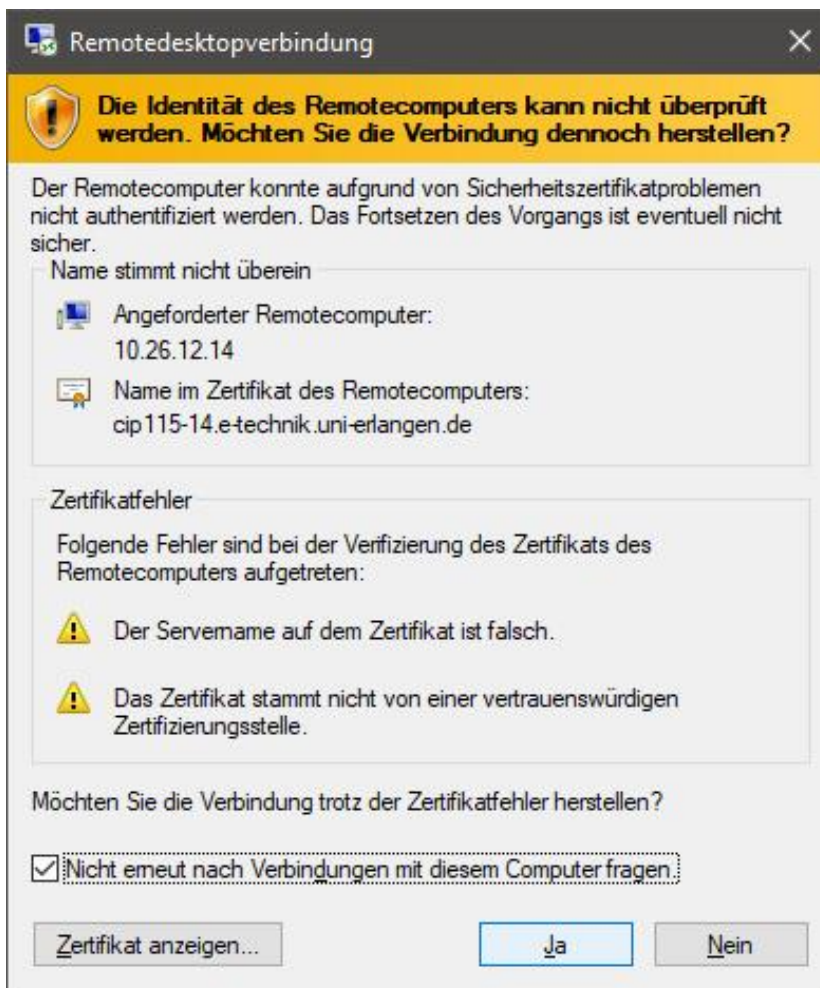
Remotedesktopverbindung

Die Identität des Remotecomputers kann nicht überprüft werden. Möchten Sie die Verbindung dennoch herstellen?

Der Remotecomputer konnte aufgrund von Sicherheitszertifikatproblemen nicht authentifiziert werden. Das Fortsetzen des Vorgangs ist eventuell nicht sicher.

Name stimmt nicht überein

Angeforderter Remotecomputer:
10.26.12.14

Name im Zertifikat des Remotecomputers:
cip115-14.e-technik.uni-erlangen.de

Zertifikatfehler

Folgende Fehler sind bei der Verifizierung des Zertifikats des Remotecomputers aufgetreten:

Der Servername auf dem Zertifikat ist falsch.

Das Zertifikat stammt nicht von einer vertrauenswürdigen Zertifizierungsstelle.

Möchten Sie die Verbindung trotz der Zertifikatfehler herstellen?

Nicht erneut nach Verbindungen mit diesem Computer fragen.

Zertifikat anzeigen...

Ja

Nein